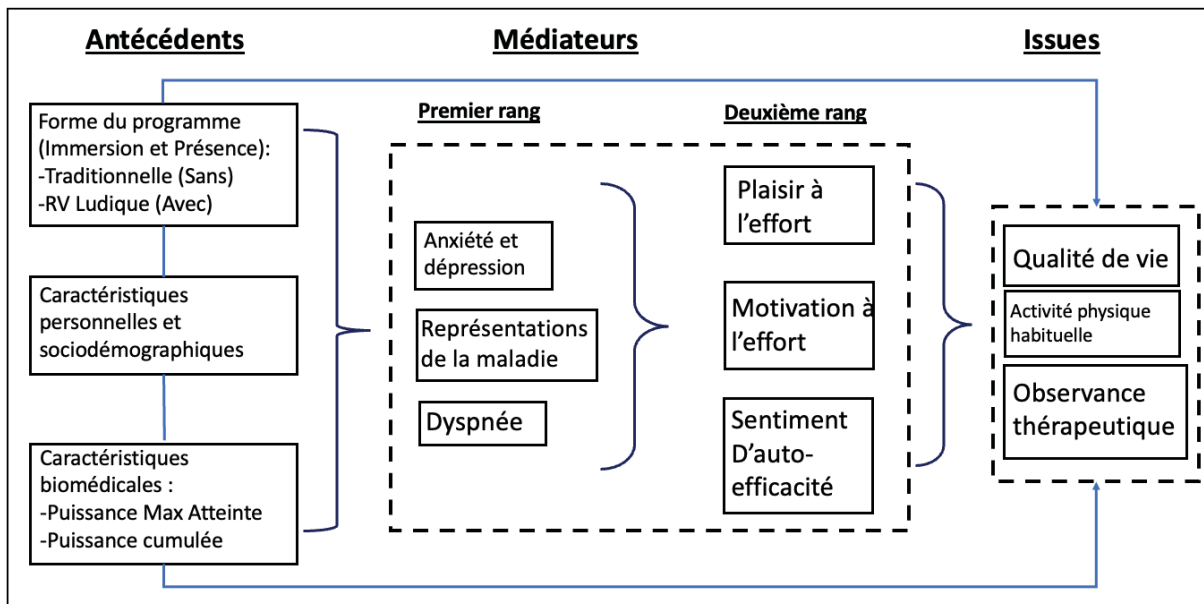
Antécédents

Médiateurs

Issues

Forme du programme (Immersion et Présence):
-Traditionnelle (Sans)
-RV Ludique (Avec)

Caractéristiques personnelles et sociodémographiques

Caractéristiques biomédicales :
-Puissance Max Atteinte
-Puissance cumulée

Premier rang

Anxiété et dépression

Représentations de la maladie

Dyspnée

Deuxième rang

Plaisir à l'effort

Motivation à l'effort

Sentiment D'auto-efficacité

Qualité de vie

Activité physique habituelle

Observance thérapeutique